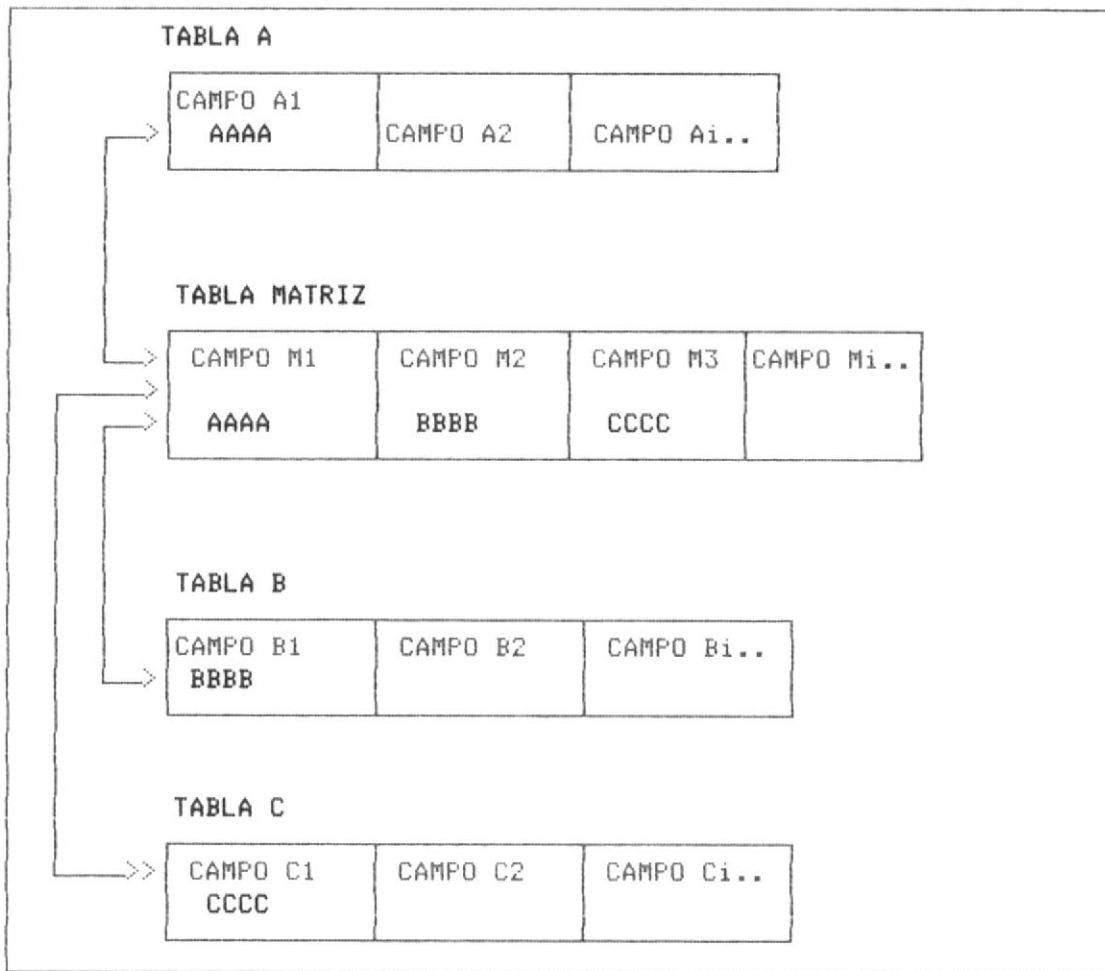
TABLA A

| CAMPO A1 AAAA | CAMPO A2 | CAMPO Ai.. |
|---|---|---|

TABLA MATRIZ

| CAMPO M1 | CAMPO M2 | CAMPO M3 | CAMPO Mi.. |
|---|---|---|---|
| AAAA | BBBB | CCCC | |

TABLA B

| CAMPO B1 BBBB | CAMPO B2 | CAMPO Bi.. |
|---|---|---|

TABLA C

| CAMPO C1 CCCC | CAMPO C2 | CAMPO Ci.. |
|---|---|---|